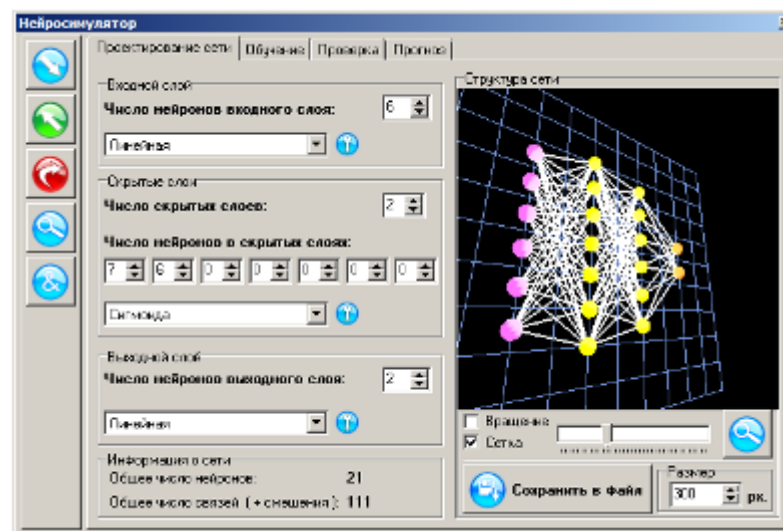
Нейросимулятор

Проектирование сети | Обучение | Проверка | Прогноз

Входной слой
Число нейронов входного слоя: 6
Линейная

Скрытые слои
Число скрытых слоев: 2
Число нейронов в скрытых слоях:
7 6 0 0 0 0 0
Сигмоида

Выходной слой
Число нейронов выходного слоя: 2
Линейная

Информация о сети
Общее число нейронов: 21
Общее число связей ( + смещения ): 111

Структура сети
Вращение
Сетка
Сохранить в файл
Размер
300 рх.